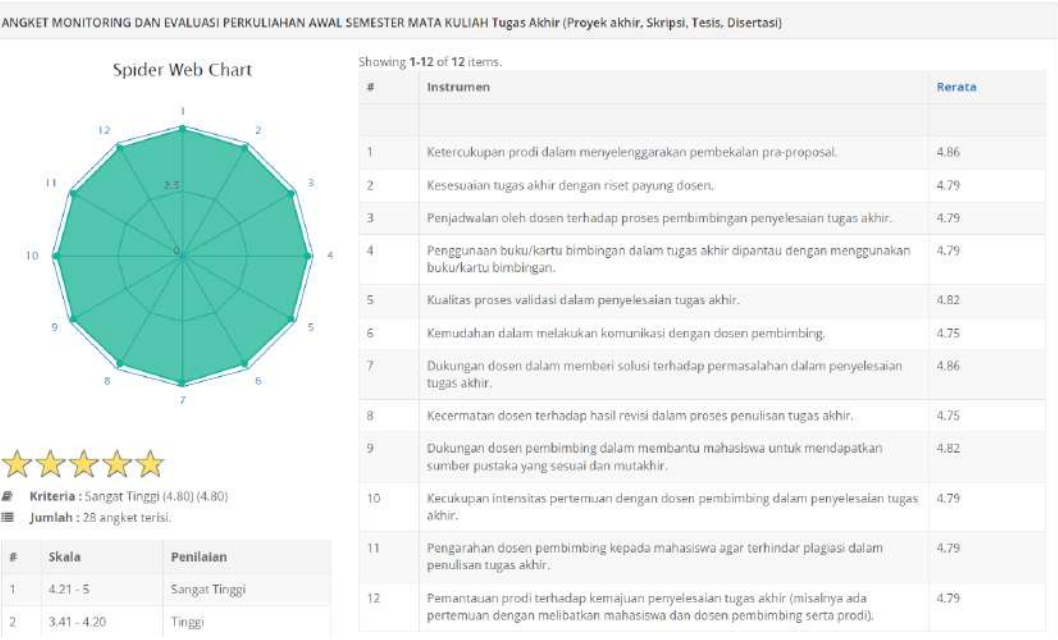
ANGKET MONITORING DAN EVALUASI PERKULIAHAN AWAL SEMESTER MATA KULIAH Tugas Akhir (Proyek akhir, Skripsi, Tesis, Disertasi)

Spider Web Chart

1 2 3 4 5 6 7 8 9 10 11 12 2.5 0

Kriteria : Sangat Tinggi (4.80) (4.80)

Jumlah : 28 angket terisi.

| # | Skala | Penilaian |
|---|---|---|
| 1 | 4.21 - 5 | Sangat Tinggi |
| 2 | 3.41 - 4.20 | Tinggi |

Showing 1-12 of 12 items.

| # | Instrumen | Rerata |
|---|---|---|
| | | |
| 1 | Ketercukupan prodi dalam menyelenggarakan pembekalan pra-proposal. | 4.86 |
| 2 | Kesesuaian tugas akhir dengan riset payung dosen. | 4.79 |
| 3 | Penjadwalan oleh dosen terhadap proses pembimbingan penyelesaian tugas akhir. | 4.79 |
| 4 | Penggunaan buku/kartu bimbingan dalam tugas akhir dipantau dengan menggunakan buku/kartu bimbingan. | 4.79 |
| 5 | Kualitas proses validasi dalam penyelesaian tugas akhir. | 4.82 |
| 6 | Kemudahan dalam melakukan komunikasi dengan dosen pembimbing. | 4.75 |
| 7 | Dukungan dosen dalam memberi solusi terhadap permasalahan dalam penyelesaian tugas akhir. | 4.86 |
| 8 | Kecermatan dosen terhadap hasil revisi dalam proses penulisan tugas akhir. | 4.75 |
| 9 | Dukungan dosen pembimbing dalam membantu mahasiswa untuk mendapatkan sumber pustaka yang sesuai dan mutakhir. | 4.82 |
| 10 | Kecukupan intensitas pertemuan dengan dosen pembimbing dalam penyelesaian tugas akhir. | 4.79 |
| 11 | Pengarahan dosen pembimbing kepada mahasiswa agar terhindar plagiasi dalam penulisan tugas akhir. | 4.79 |
| 12 | Pemantauan prodi terhadap kemajuan penyelesaian tugas akhir (misalnya ada pertemuan dengan melibatkan mahasiswa dan dosen pembimbing serta prodi). | 4.79 |